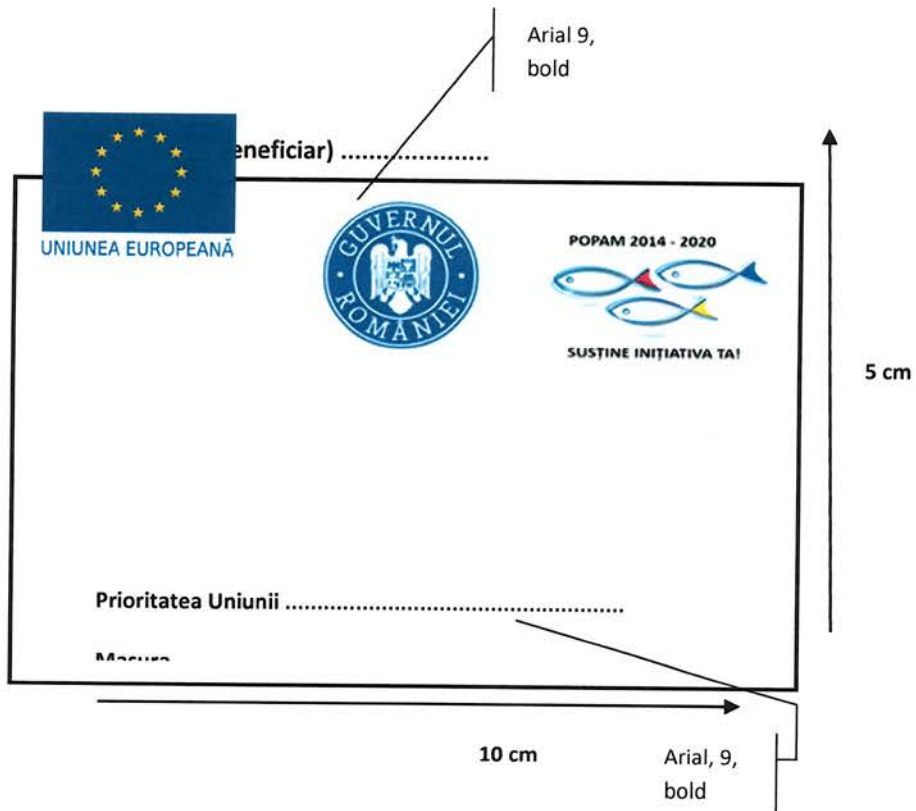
Arial 9, bold

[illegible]eneficiar) ....................

UNIUNEA EUROPEANĂ

GUVERNUL ROMÂNIEI

POPAM 2014 - 2020

SUSȚINE INIȚIATIVA TA!

5 cm

Prioritatea Uniunii .................................................

Masura

10 cm

Arial, 9, bold